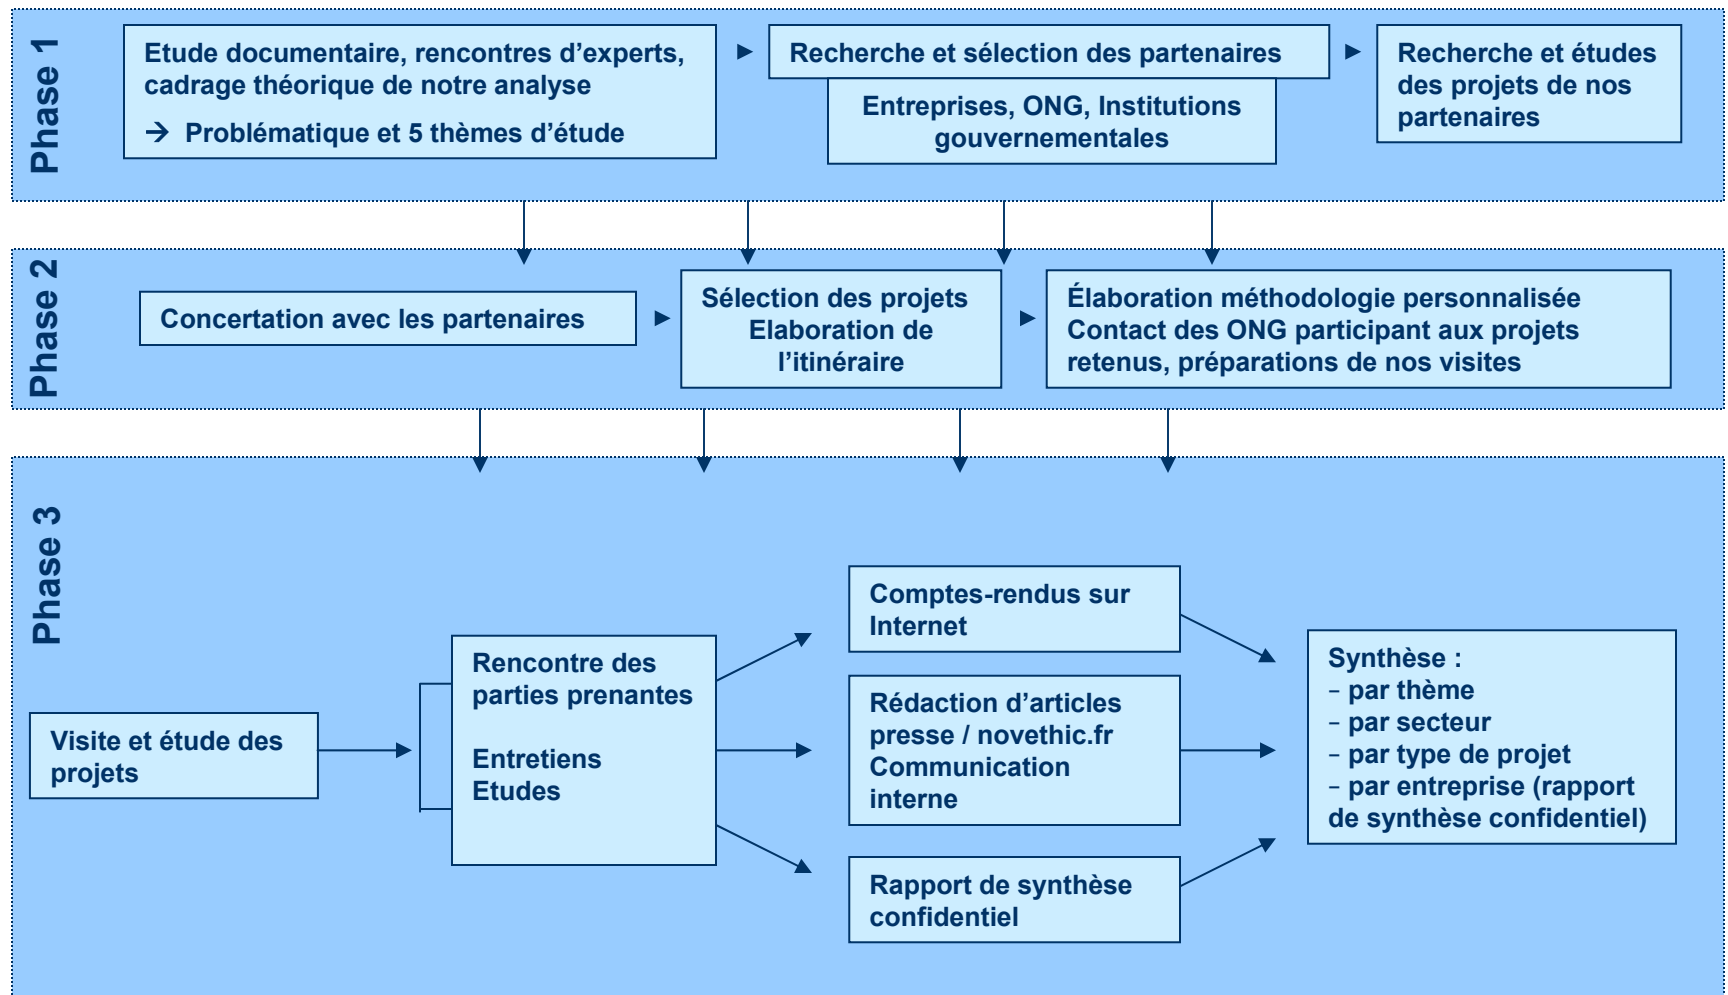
Phase 1

Etude documentaire, rencontres d’experts, cadrage théorique de notre analyse
→ Problématique et 5 thèmes d’étude

Recherche et sélection des partenaires

Entreprises, ONG, Institutions gouvernementales

Recherche et études des projets de nos partenaires

Phase 2

Concertation avec les partenaires

Sélection des projets
Elaboration de l’itinéraire

Élaboration méthodologie personnalisée
Contact des ONG participant aux projets retenus, préparations de nos visites

Phase 3

Visite et étude des projets

Rencontre des parties prenantes

Entretiens
Etudes

Comptes-rendus sur Internet

Rédaction d’articles presse / novethic.fr
Communication interne

Rapport de synthèse confidentiel

Synthèse :
– par thème
– par secteur
– par type de projet
– par entreprise (rapport de synthèse confidentiel)